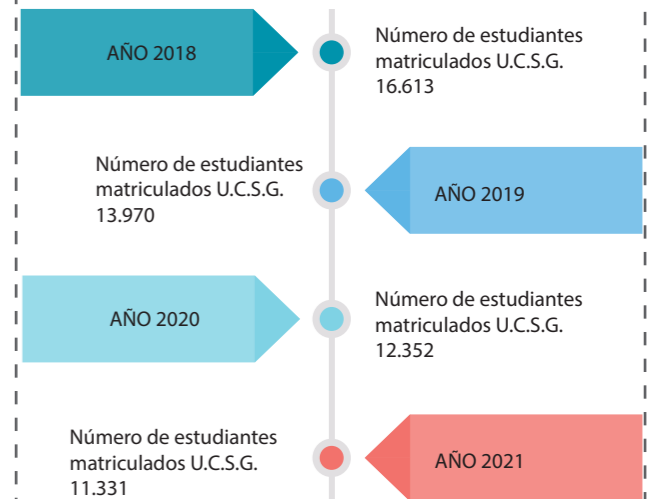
AÑO 2018

Número de estudiantes matriculados U.C.S.G. 16.613

Número de estudiantes matriculados U.C.S.G. 13.970

AÑO 2019

AÑO 2020

Número de estudiantes matriculados U.C.S.G. 12.352

Número de estudiantes matriculados U.C.S.G. 11.331

AÑO 2021